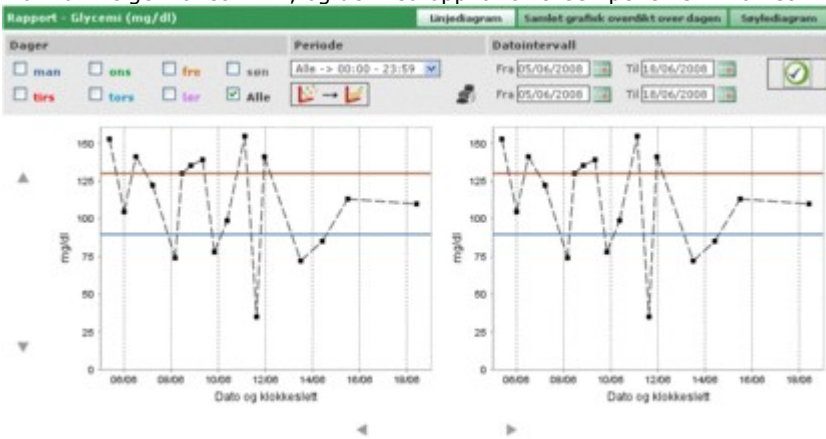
Rapport - Glycemi (mg/dl)

Linjediagram | Samlet grafisk overdikt over dagen | Søylediagram

Dager
man ons fre søn
tirs tors lør Alle

Periode
Alle -> 00:00 - 23:59

Datointervall
Fra 05/06/2008 Til 18/06/2008
Fra 05/06/2008 Til 18/06/2008

150
125
100
75
50
25
0
mg/dl
06/06 08/06 10/06 12/06 14/06 16/06 18/06
Dato og klokkeslett

150
125
100
75
50
25
0
mg/dl
06/06 08/06 10/06 12/06 14/06 16/06 18/06
Dato og klokkeslett